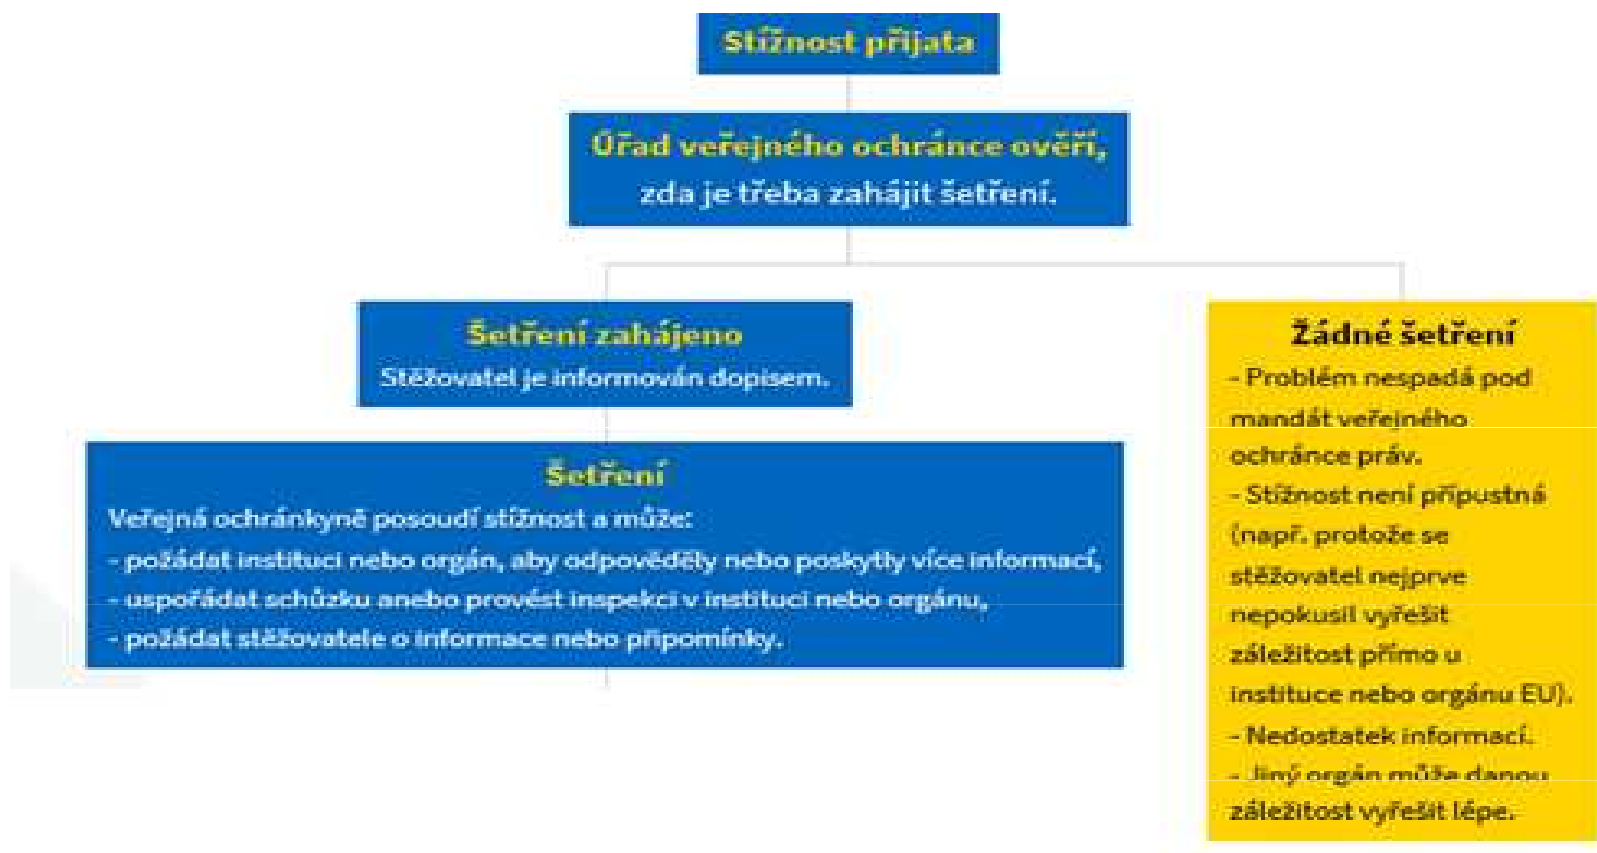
Stížnost přijata

Úřad veřejného ochránce ověří, zda je třeba zahájit šetření.

Šetření zahájeno
Stěžovatel je informován dopisem.

Šetření
Veřejná ochránkyně posoudí stížnost a může:
- požádat instituci nebo orgán, aby odpověděly nebo poskytly více informací,
- uspořádat schůzku anebo provést inspekci v instituci nebo orgánu,
- požádat stěžovatele o informace nebo připomínky.

Žádné šetření
- Problém nespadá pod mandát veřejného ochránce práv.
- Stížnost není přípustná (např. protože se stěžovatel nejprve nepokusil vyřešit záležitost přímo u instituce nebo orgánu EU).
- Nedostatek informací.
- Jiný orgán může danou záležitost vyřešit lépe.